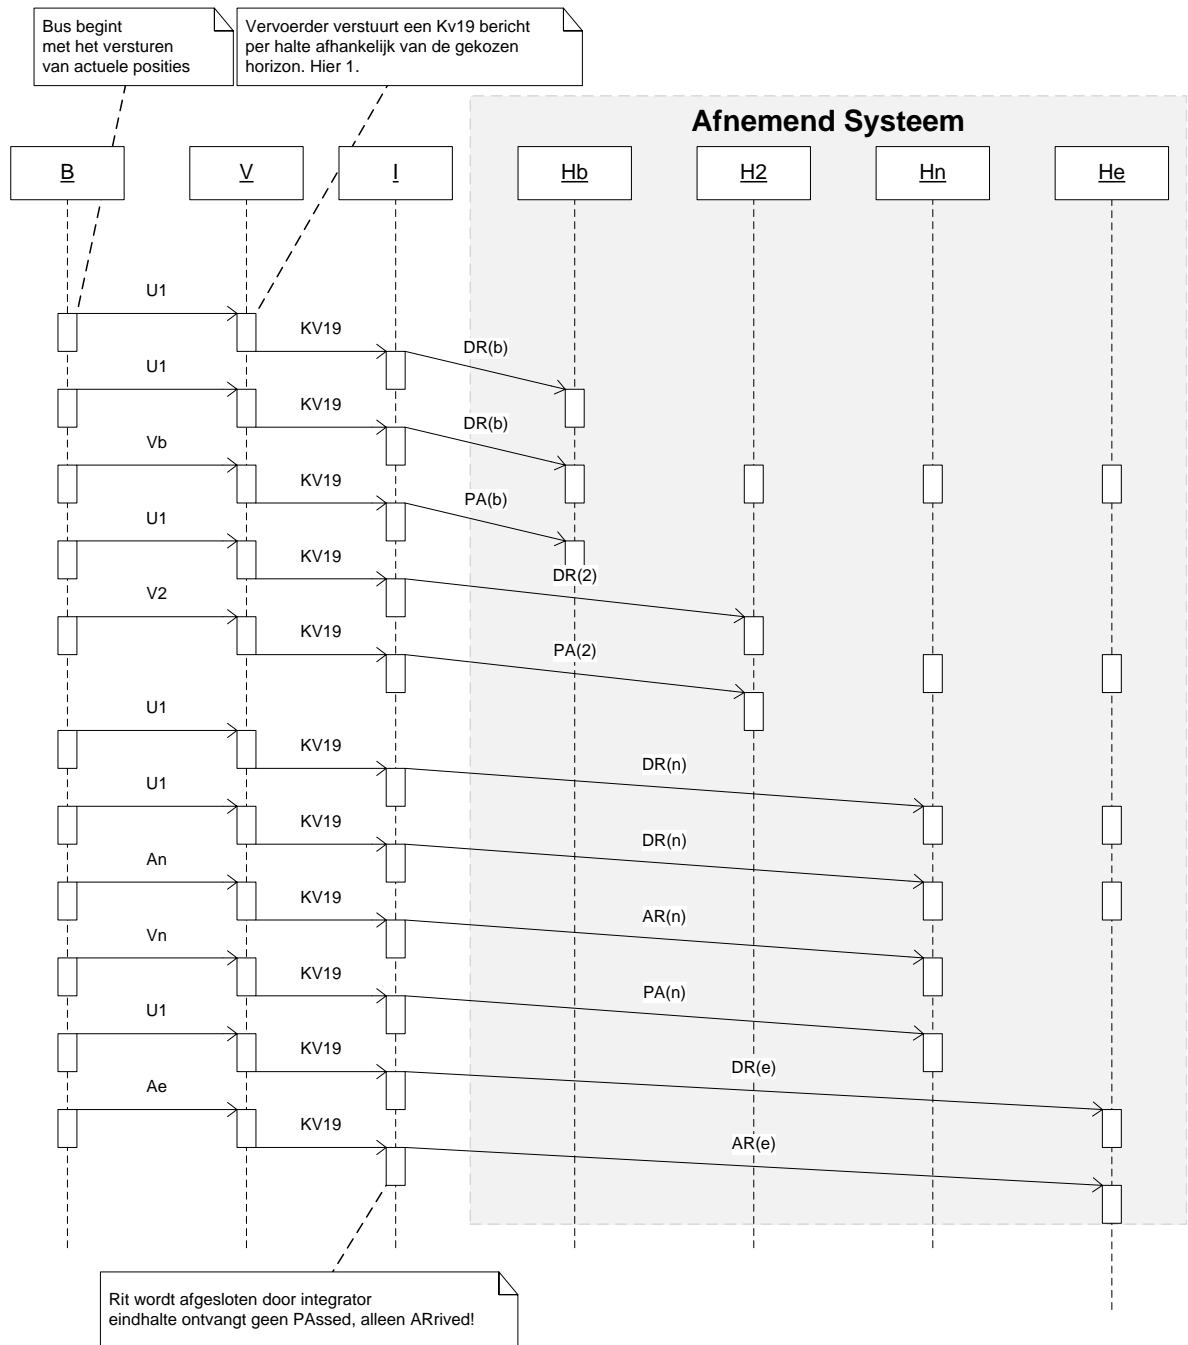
Bus begint met het versturen van actuele posities

Vervoerder verstuurt een Kv19 bericht per halte afhankelijk van de gekozen horizon. Hier 1.

Afnemend Systeem

B
V
I
Hb
H2
Hn
He

U1
KV19
DR(b)
U1
KV19
DR(b)
Vb
KV19
PA(b)
U1
KV19
DR(2)
V2
KV19
PA(2)
U1
KV19
DR(n)
U1
KV19
DR(n)
An
KV19
AR(n)
Vn
KV19
PA(n)
U1
KV19
DR(e)
Ae
KV19
AR(e)

Rit wordt afgesloten door integrator
eindhalte ontvangt geen PAssed, alleen ARrived!